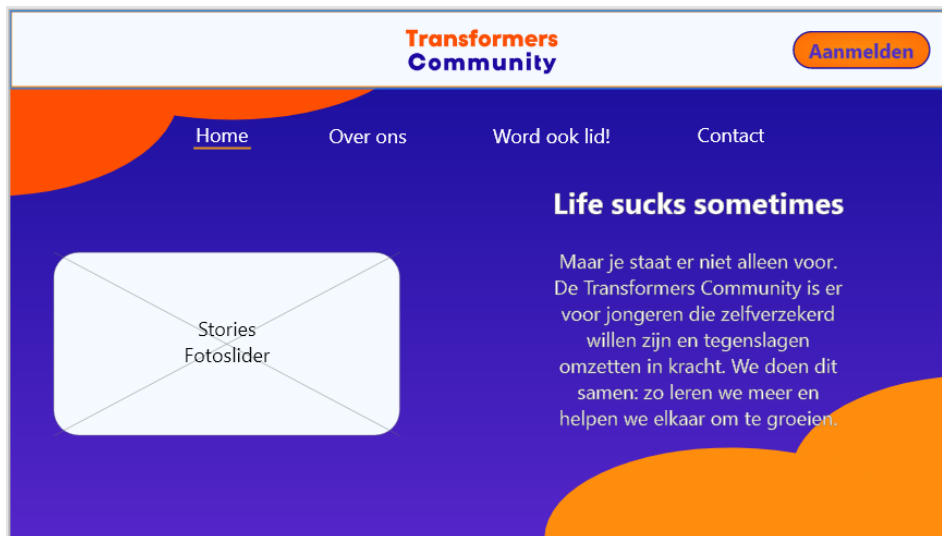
Transformers
Community

Aanmelden

Home Over ons Word ook lid! Contact

Life sucks sometimes

Stories
Fotoslider

Maar je staat er niet alleen voor. De Transformers Community is er voor jongeren die zelfverzekerd willen zijn en tegenslagen omzetten in kracht. We doen dit samen: zo leren we meer en helpen we elkaar om te groeien.